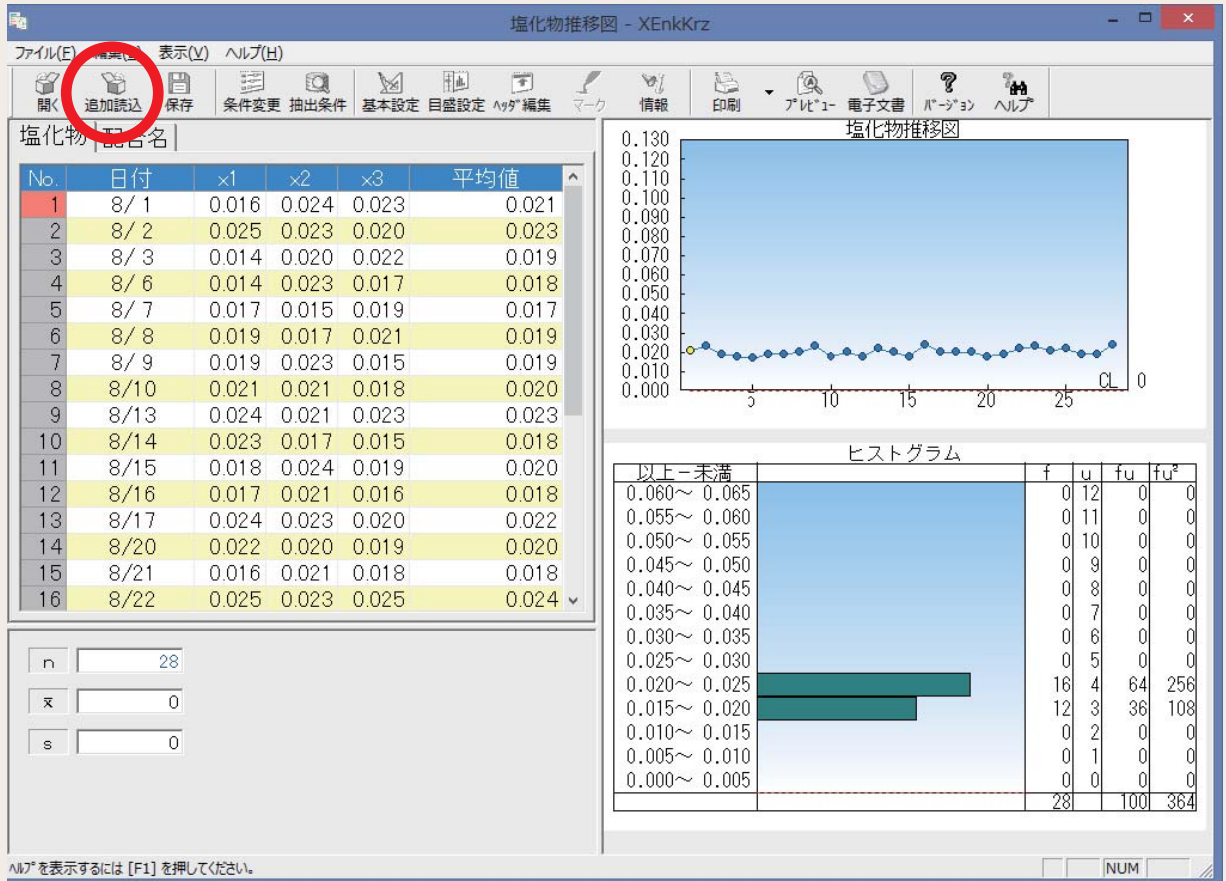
塩化物推移図 - XEnkKrz

ファイル(F) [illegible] 表示(V) ヘルプ(H)

開く 追加読込 保存 条件変更 抽出条件 基本設定 目盛設定 ﾍｯﾀﾞ編集 マーク 情報 印刷 ﾌﾟﾚﾋﾞｭｰ 電子文書 ﾊﾞｰｼﾞｮﾝ ヘルプ

塩化物 配合名

| No. | 日付 | x1 | x2 | x3 | 平均値 |
|---|---|---|---|---|---|
| 1 | 8/ 1 | 0.016 | 0.024 | 0.023 | 0.021 |
| 2 | 8/ 2 | 0.025 | 0.023 | 0.020 | 0.023 |
| 3 | 8/ 3 | 0.014 | 0.020 | 0.022 | 0.019 |
| 4 | 8/ 6 | 0.014 | 0.023 | 0.017 | 0.018 |
| 5 | 8/ 7 | 0.017 | 0.015 | 0.019 | 0.017 |
| 6 | 8/ 8 | 0.019 | 0.017 | 0.021 | 0.019 |
| 7 | 8/ 9 | 0.019 | 0.023 | 0.015 | 0.019 |
| 8 | 8/10 | 0.021 | 0.021 | 0.018 | 0.020 |
| 9 | 8/13 | 0.024 | 0.021 | 0.023 | 0.023 |
| 10 | 8/14 | 0.023 | 0.017 | 0.015 | 0.018 |
| 11 | 8/15 | 0.018 | 0.024 | 0.019 | 0.020 |
| 12 | 8/16 | 0.017 | 0.021 | 0.016 | 0.018 |
| 13 | 8/17 | 0.024 | 0.023 | 0.020 | 0.022 |
| 14 | 8/20 | 0.022 | 0.020 | 0.019 | 0.020 |
| 15 | 8/21 | 0.016 | 0.021 | 0.018 | 0.018 |
| 16 | 8/22 | 0.025 | 0.023 | 0.025 | 0.024 |

n 28
x̄ 0
s 0

塩化物推移図
0.130 0.120 0.110 0.100 0.090 0.080 0.070 0.060 0.050 0.040 0.030 0.020 0.010 0.000
CL 0
5 10 15 20 25

ヒストグラム

| 以上－未満 | | f | u | fu | fu² |
|---|---|---|---|---|---|
| 0.060～ 0.065 | | 0 | 12 | 0 | 0 |
| 0.055～ 0.060 | | 0 | 11 | 0 | 0 |
| 0.050～ 0.055 | | 0 | 10 | 0 | 0 |
| 0.045～ 0.050 | | 0 | 9 | 0 | 0 |
| 0.040～ 0.045 | | 0 | 8 | 0 | 0 |
| 0.035～ 0.040 | | 0 | 7 | 0 | 0 |
| 0.030～ 0.035 | | 0 | 6 | 0 | 0 |
| 0.025～ 0.030 | | 0 | 5 | 0 | 0 |
| 0.020～ 0.025 | | 16 | 4 | 64 | 256 |
| 0.015～ 0.020 | | 12 | 3 | 36 | 108 |
| 0.010～ 0.015 | | 0 | 2 | 0 | 0 |
| 0.005～ 0.010 | | 0 | 1 | 0 | 0 |
| 0.000～ 0.005 | | 0 | 0 | 0 | 0 |
| | | 28 | | 100 | 364 |

ﾍﾙﾌﾟを表示するには [F1] を押してください。
NUM